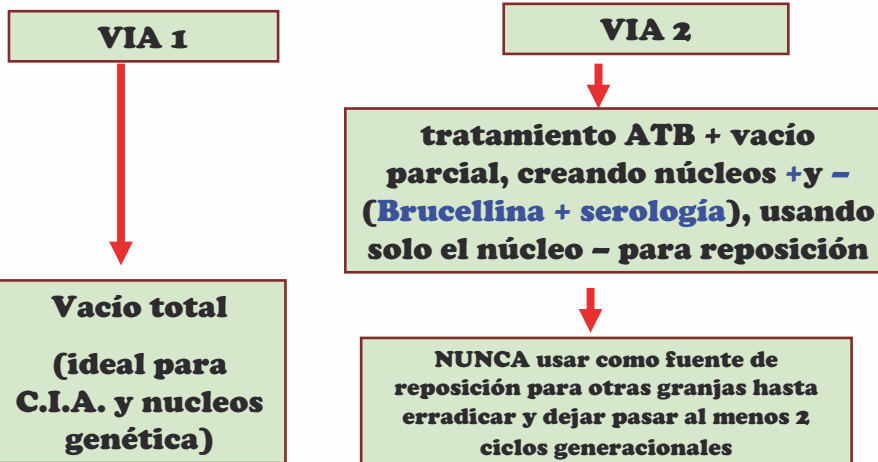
VIA 1

Vacío total

(ideal para C.I.A. y nucleos genética)

VIA 2

tratamiento ATB + vacío parcial, creando núcleos +y – (Brucellina + serología), usando solo el núcleo – para reposición

NUNCA usar como fuente de reposición para otras granjas hasta erradicar y dejar pasar al menos 2 ciclos generacionales